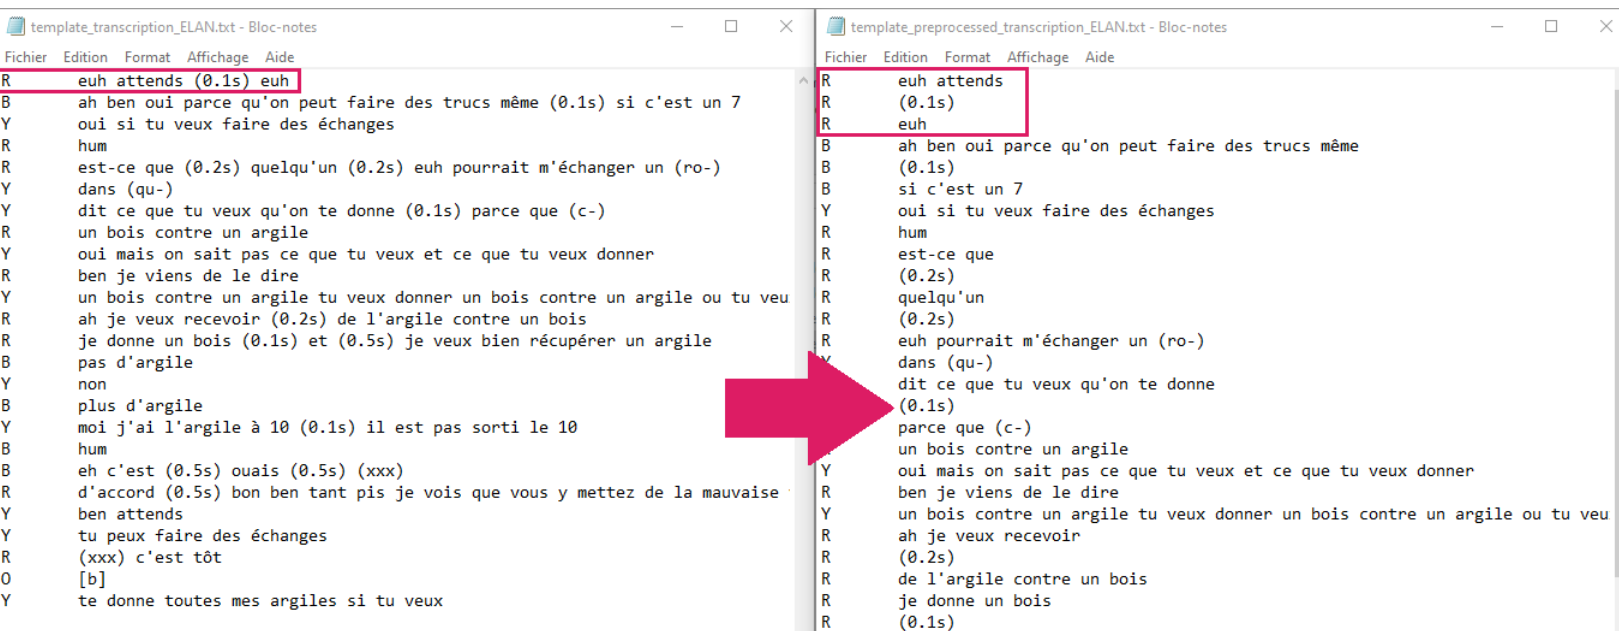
template_transcription_ELAN.txt - Bloc-notes

Fichier Edition Format Affichage Aide

R euh attends (0.1s) euh
B ah ben oui parce qu'on peut faire des trucs même (0.1s) si c'est un 7
Y oui si tu veux faire des échanges
R hum
R est-ce que (0.2s) quelqu'un (0.2s) euh pourrait m'échanger un (ro-)
Y dans (qu-)
Y dit ce que tu veux qu'on te donne (0.1s) parce que (c-)
R un bois contre un argile
Y oui mais on sait pas ce que tu veux et ce que tu veux donner
R ben je viens de le dire
Y un bois contre un argile tu veux donner un bois contre un argile ou tu veu
R ah je veux recevoir (0.2s) de l'argile contre un bois
R je donne un bois (0.1s) et (0.5s) je veux bien récupérer un argile
B pas d'argile
Y non
B plus d'argile
Y moi j'ai l'argile à 10 (0.1s) il est pas sorti le 10
B hum
B eh c'est (0.5s) ouais (0.5s) (xxx)
R d'accord (0.5s) bon ben tant pis je vois que vous y mettez de la mauvaise
Y ben attends
Y tu peux faire des échanges
R (xxx) c'est tôt
O [b]
Y te donne toutes mes argiles si tu veux

template_preprocessed_transcription_ELAN.txt - Bloc-notes

Fichier Edition Format Affichage Aide

R euh attends
R (0.1s)
R euh
B ah ben oui parce qu'on peut faire des trucs même
B (0.1s)
B si c'est un 7
Y oui si tu veux faire des échanges
R hum
R est-ce que
R (0.2s)
R quelqu'un
R (0.2s)
R euh pourrait m'échanger un (ro-)
dans (qu-)
dit ce que tu veux qu'on te donne
(0.1s)
parce que (c-)
un bois contre un argile
Y oui mais on sait pas ce que tu veux et ce que tu veux donner
R ben je viens de le dire
Y un bois contre un argile tu veux donner un bois contre un argile ou tu veu
R ah je veux recevoir
R (0.2s)
R de l'argile contre un bois
R je donne un bois
R (0.1s)